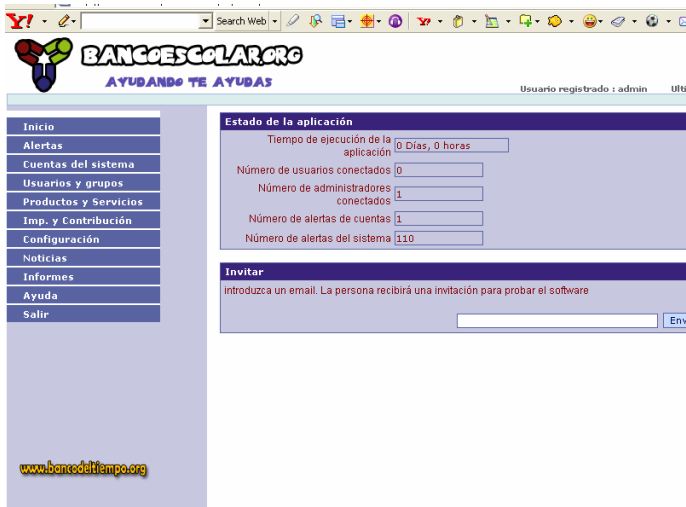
Y! · Search Web ·

BANCOESCOLAR.ORG
AYUDANDO TE AYUDAS

Usuario registrado : admin Ulti

Inicio
Alertas
Cuentas del sistema
Usuarios y grupos
Productos y Servicios
Imp. y Contribución
Configuración
Noticias
Informes
Ayuda
Salir

Estado de la aplicación

| | |
|---|---|
| Tiempo de ejecución de la aplicación | 0 Días, 0 horas |
| Número de usuarios conectados | 0 |
| Número de administradores conectados | 1 |
| Número de alertas de cuentas | 1 |
| Número de alertas del sistema | 110 |

Invitar

introduzca un email. La persona recibirá una invitación para probar el software

Env

www.bancodeltiempo.org